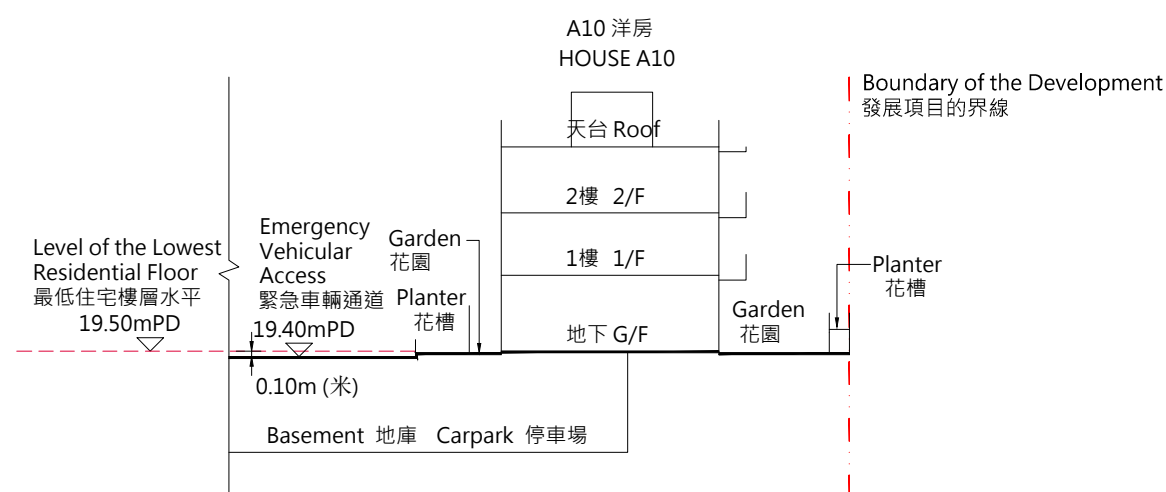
A10 洋房
HOUSE A10

Boundary of the Development
發展項目的界線

天台 Roof

2樓 2/F

1樓 1/F

地下 G/F

Level of the Lowest Residential Floor
最低住宅樓層水平
19.50mPD

Emergency Vehicular Access
緊急車輛通道
19.40mPD

0.10m (米)

Garden
花園

Planter
花槽

Garden
花園

Planter
花槽

Basement 地庫 Carpark 停車場